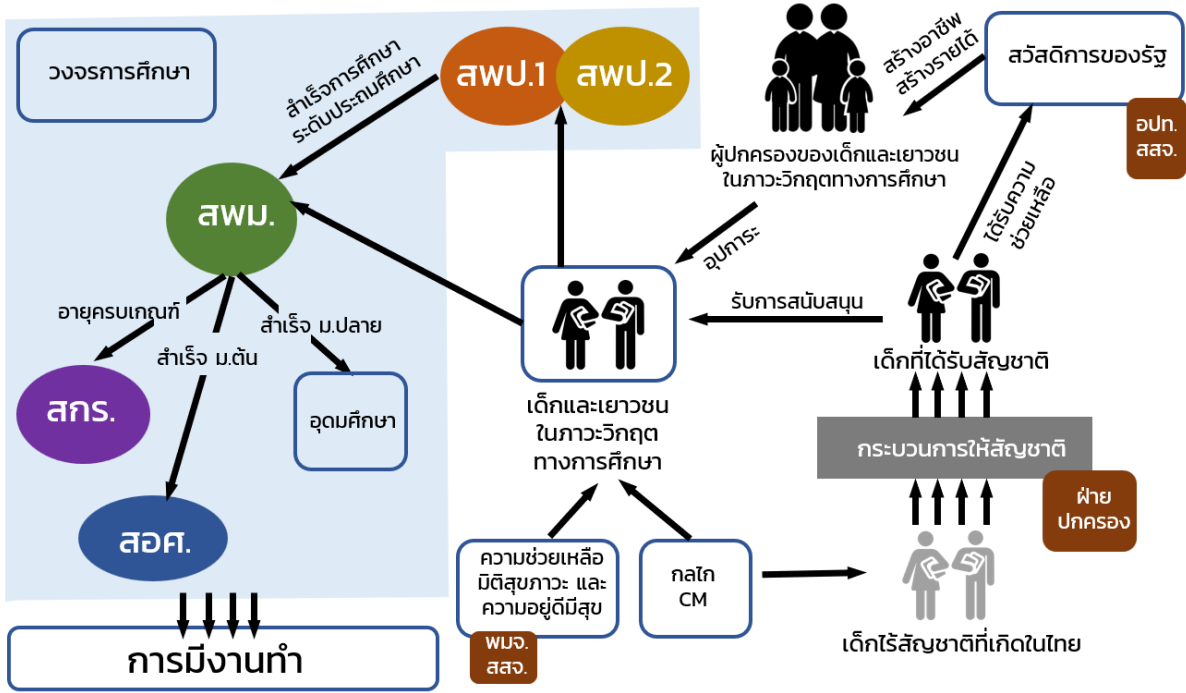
วงจรการศึกษา

สำเร็จการศึกษา ระดับประถมศึกษา

สพป.1

สพป.2

สร้างอาชีพ สร้างรายได้

สวัสดิการของรัฐ

อปท. สสจ.

ผู้ปกครองของเด็กและเยาวชน ในภาวะวิกฤตทางการศึกษา

สพม.

อุปการะ

ได้รับความ ช่วยเหลือ

อายุครบเกณฑ์

สำเร็จ ม.ปลาย

สำเร็จ ม.ต้น

รับการสนับสนุน

เด็กที่ได้รับสัญชาติ

สกร.

อุดมศึกษา

เด็กและเยาวชน ในภาวะวิกฤต ทางการศึกษา

กระบวนการให้สัญชาติ

ฝ่าย ปกครอง

สอศ.

ความช่วยเหลือ มิติสุขภาวะ และ ความอยู่ดีมีสุข

กลไก CM

พมจ. สสจ.

เด็กไร้สัญชาติที่เกิดในไทย

การมีงานทำ